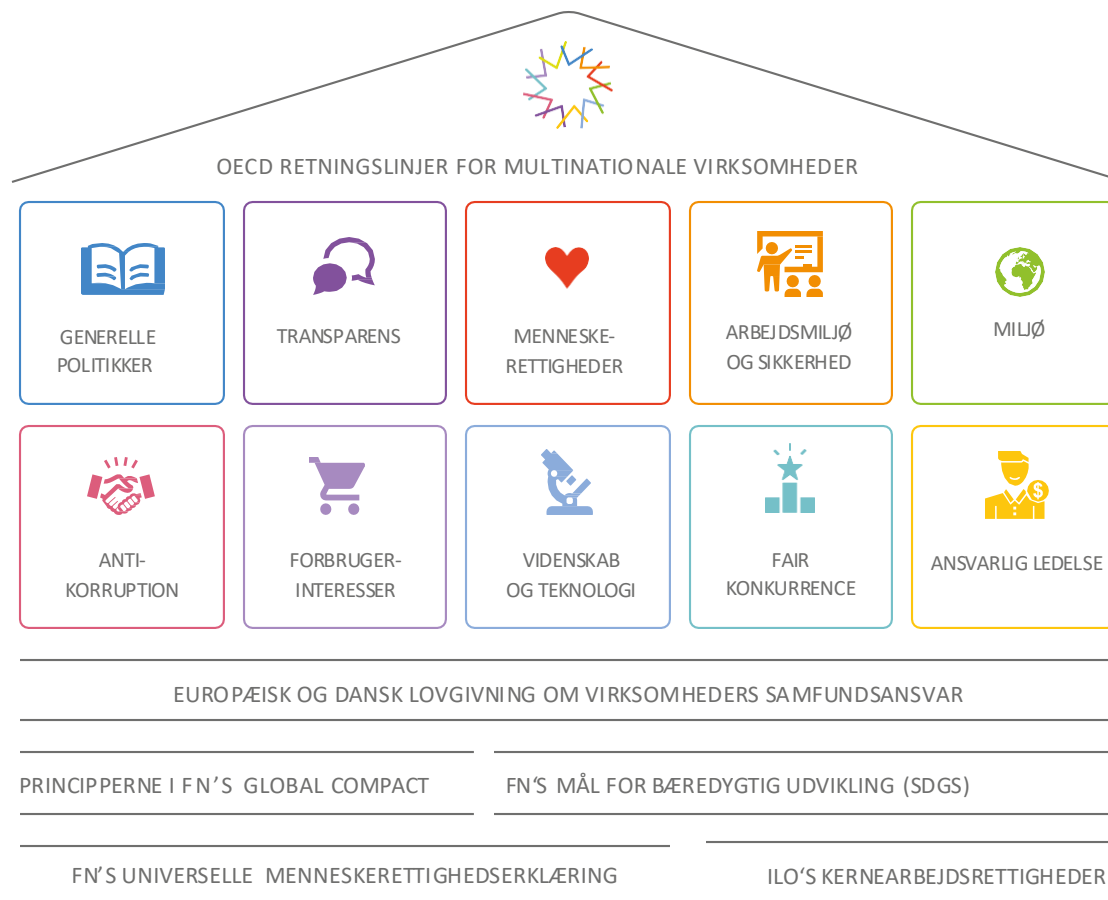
OECD RETNINGSLINJER FOR MULTINATIONALE VIRKSOMHEDER

GENERELLE POLITIKKER

TRANSPARENS

MENNESKE-RETTIGHEDER

ARBEJDSMILJØ OG SIKKERHED

MILJØ

ANTI-KORRUPTION

FORBRUGER-INTERESSER

VIDENSKAB OG TEKNOLOGI

FAIR KONKURRENCE

ANSVARLIG LEDELSE

EUROPÆISK OG DANSK LOVGIVNING OM VIRKSOMHEDERS SAMFUNDSANSVAR

PRINCIPPERNE I FN'S GLOBAL COMPACT

FN'S MÅL FOR BÆREDYGTIG UDVIKLING (SDGS)

FN'S UNIVERSELLE MENNESKERETTIGHEDSERKLÆRING

ILO'S KERNEARBEJDSRETTIGHEDER